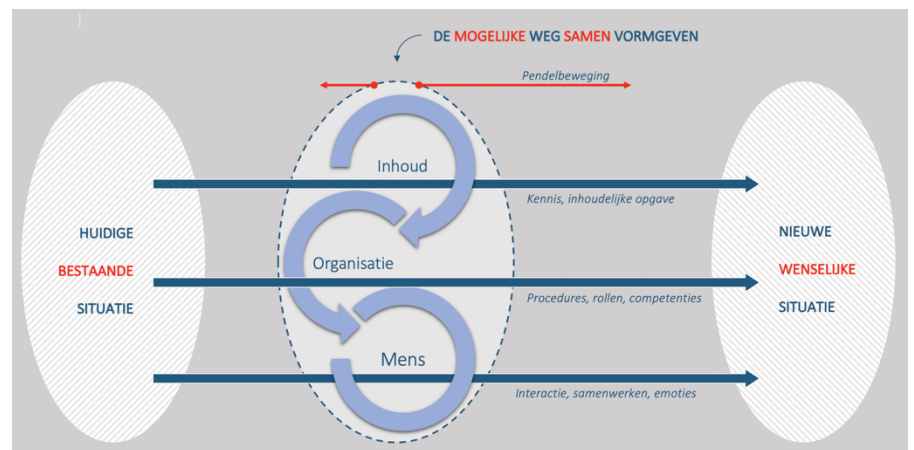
DE MOGELIJKE WEG SAMEN VORMGEVEN

Pendelbeweging

HUIDIGE
BESTAANDE
SITUATIE

Inhoud

Kennis, inhoudelijke opgave

Organisatie

Procedures, rollen, competenties

Mens

Interactie, samenwerken, emoties

NIEUWE
WENSELIJKE
SITUATIE